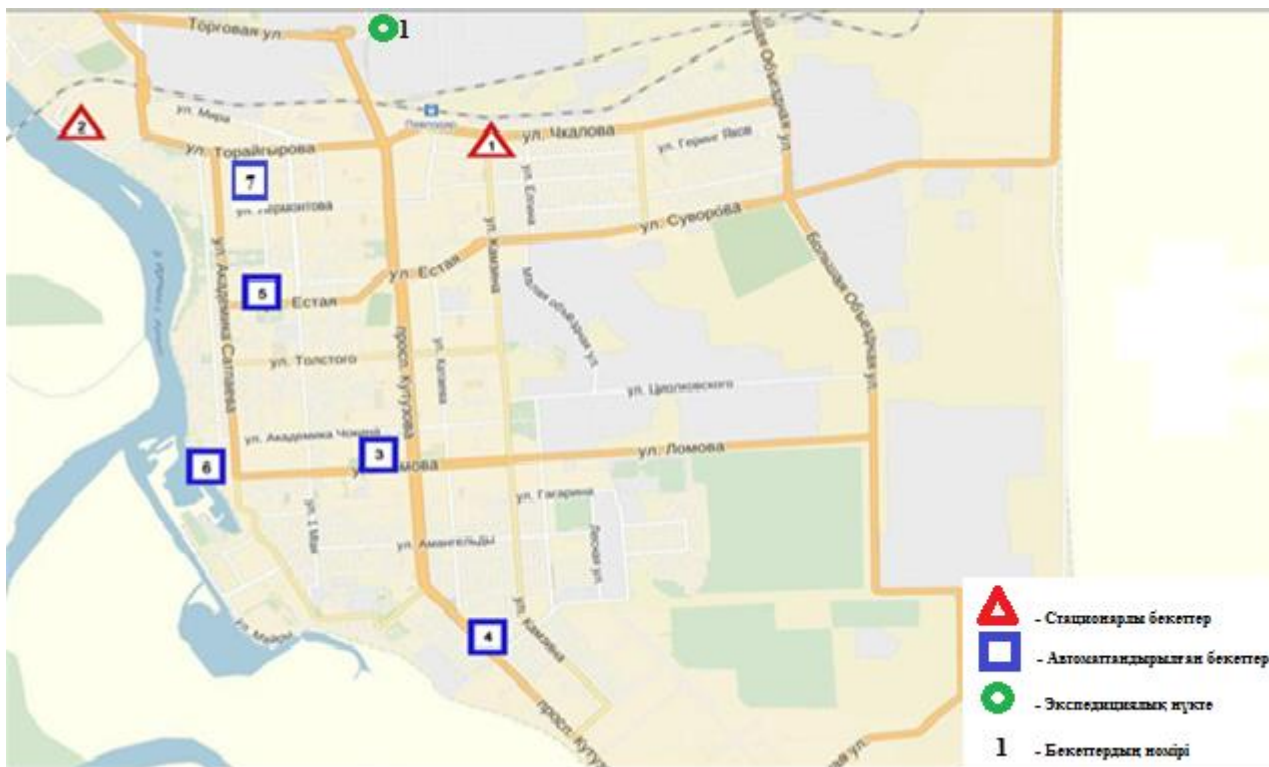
Торговая ул.
1
ул. Мира
2
Павлодар
1
ул. Чкалова
ул. Героев Хасан
ул. Торайгырова
7
ул. Ермаонтова
ул. Естая
ул. Суворова
ул. Каткина
Большая Объездная ул.
Малая объездная ул.
5
Естая
ул. Академика Сатпаева
ул. Толстого
просп. Кутузова
ул. Циолковского
ул. Академика Чокина
3
6
ул. Ломова
ул. Ломова
ул. Гагарина
ул. 1 Мая
ул. Амангельды
Лесная ул.
ул. Камзина
4
ул. Майры
просп. Кутузова
- Стационарлы бекеттер
- Автоматтандырылған бекеттер
- Экспедициялық нүкте
1 - Бекеттердің нөмірі